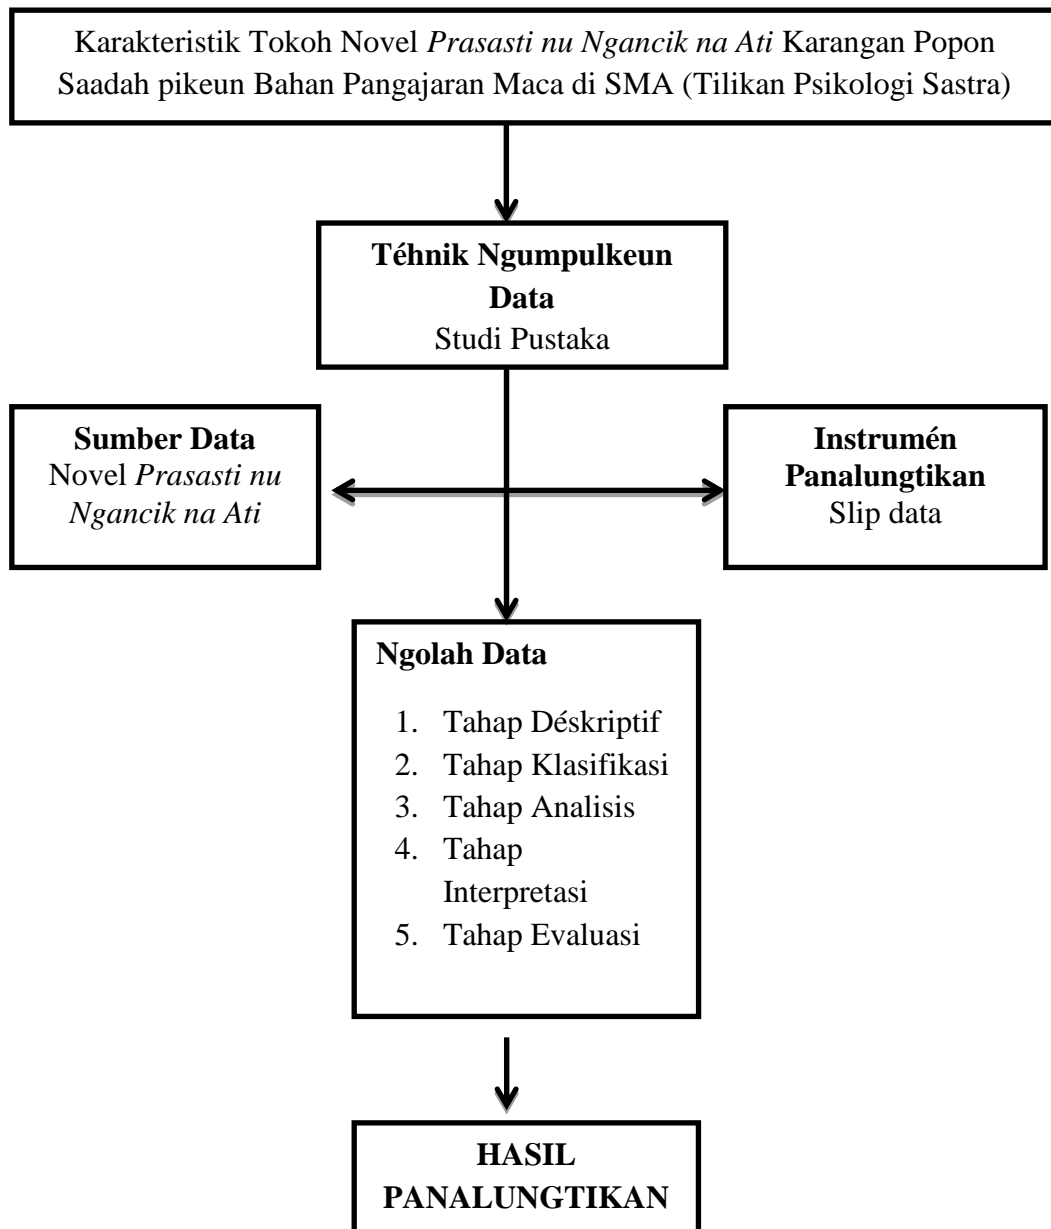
Karakteristik Tokoh Novel Prasasti nu Ngancik na Ati Karangan Popon Saadah pikeun Bahan Pangajaran Maca di SMA (Tilikan Psikologi Sastra)

Téhnik Ngumpulkeun Data
Studi Pustaka

Sumber Data
Novel Prasasti nu Ngancik na Ati

Instrumén Panalungtikan
Slip data

Ngolah Data

1. Tahap Déskriptif
2. Tahap Klasifikasi
3. Tahap Analisis
4. Tahap Interpretasi
5. Tahap Evaluasi

HASIL PANALUNGTIKAN